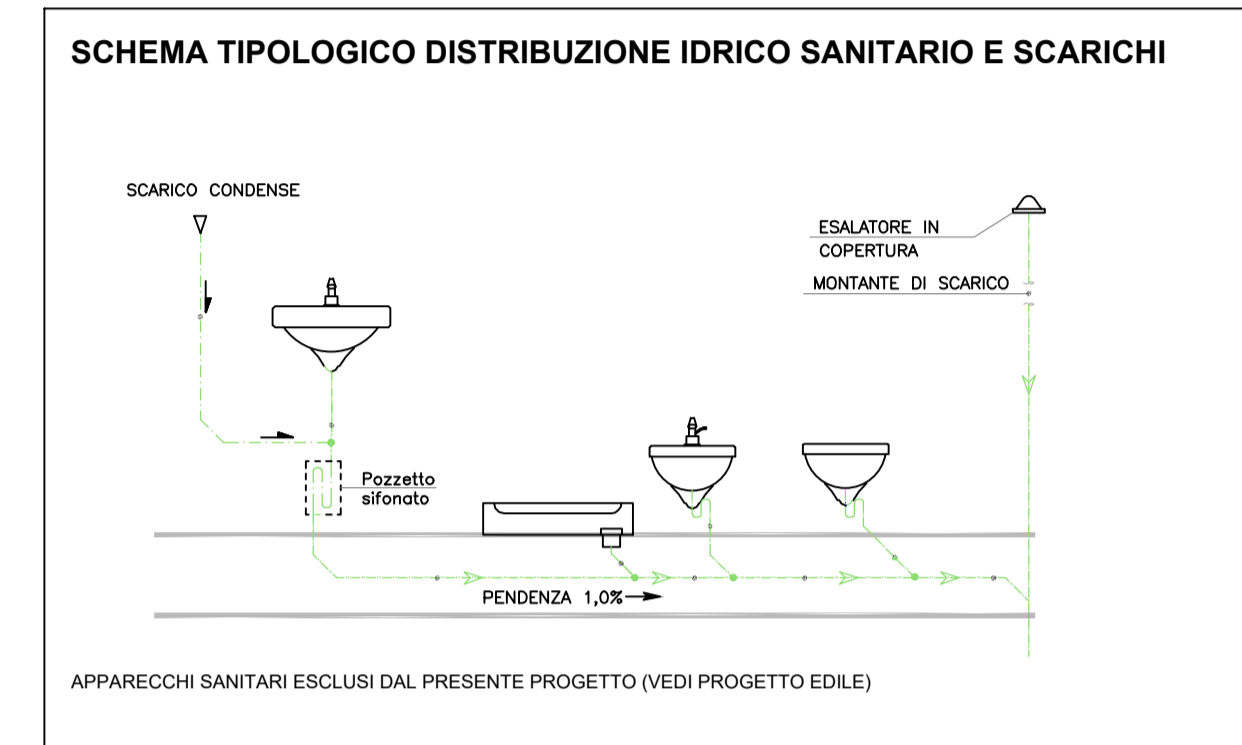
SCHEMA TIPOLOGICO DISTRIBUZIONE IDRICO SANITARIO E SCARICHI

SCARICO CONDENSE

ESALATORE IN COPERTURA

MONTANTE DI SCARICO

Pozzetto sifonato

PENDENZA 1,0%

APPARECCHI SANITARI ESCLUSI DAL PRESENTE PROGETTO (VEDI PROGETTO EDILE)